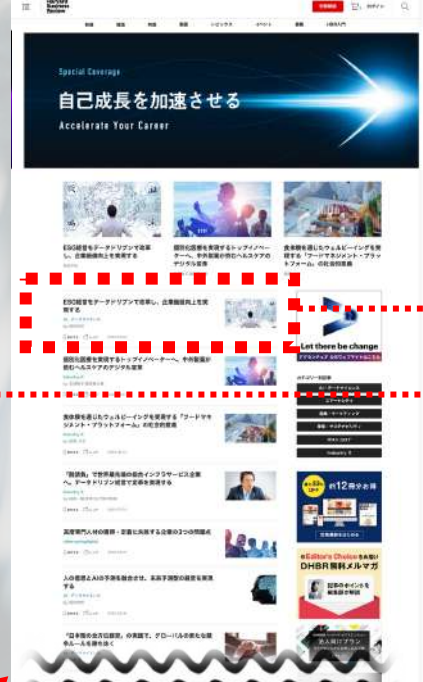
Harvard Business Review

Special Coverage
自己成長を加速させる
Accelerate Your Career

ESG経営をデータドリブンで改革し、企業価値向上を実現する

個別化医療を実現するトップイノベーターへ、中外製薬が描くヘルスケアのデジタル変革

食事業を通じたウェルビーイングを実現する「フードマネジメント・プラットフォーム」の社会的意義

ESG経営をデータドリブンで改革し、企業価値向上を実現する

個別化医療を実現するトップイノベーターへ、中外製薬が描くヘルスケアのデジタル変革

食事業を通じたウェルビーイングを実現する「フードマネジメント・プラットフォーム」の社会的意義

「競争と協」で世界最先端の総合インフラサービス企業へ、データドリブン経営で変革を推進する

高度専門人材の獲得・定着に共通する企業の3つの問題点

人の意思とAIの予測を融合させ、未来予測型の経営を実現する

「日本発の全方位戦略」の実践で、グローバルの新たな資本ルールを勝ち抜く

Let there be change

月12冊分の

Editor's Choice
DHBR 無料メルマガ